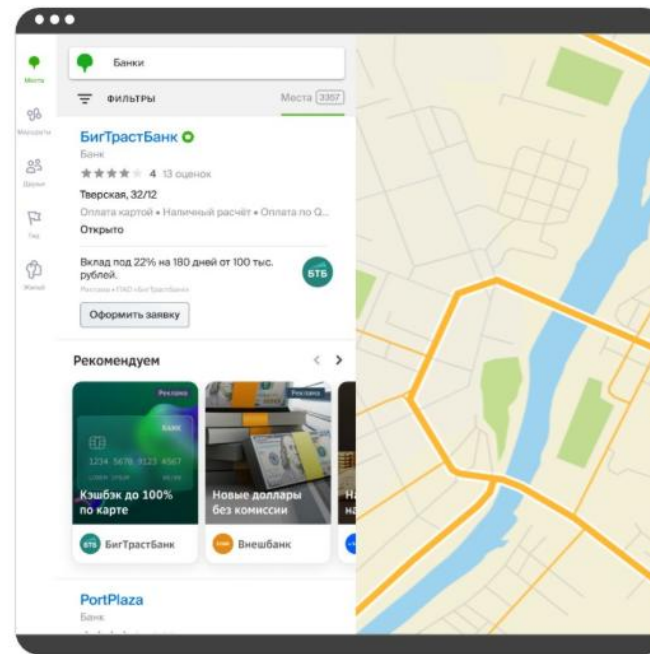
Места
Маршруты
Друзья
Гид
Жилье

Банки

ФИЛЬТРЫ
Места 3367

БигТрастБанк
Банк
4 13 оценок
Тверская, 32/12
Оплата картой • Наличный расчёт • Оплата по Q...
Открыто

Вклад под 22% на 180 дней от 100 тыс. рублей.
Реклама • ПАО «БигТрастБанк»
БТБ
Оформить заявку

Рекомендуем

Реклама
1234 5678 9123 4567
Кэшбэк до 100% по карте
БТБ БигТрастБанк

Реклама
Новые доллары без комиссии
Внешбанк

PortPlaza
Банк